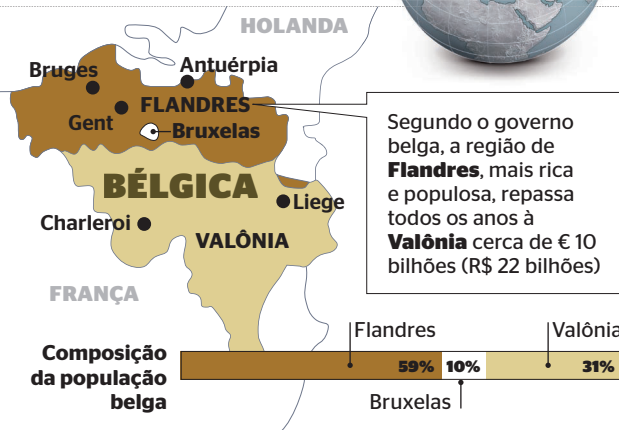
HOLANDA

Bruges

Antuérpia

FLANDRES

Gent

Bruxelas

BÉLGICA

Liege

Charleroi

VALÔNIA

FRANÇA

Segundo o governo belga, a região de **Flandres**, mais rica e populosa, repassa todos os anos à **Valônia** cerca de € 10 bilhões (R$ 22 bilhões)

Composição da população belga

Flandres

Valônia

59%

10%

31%

Bruxelas